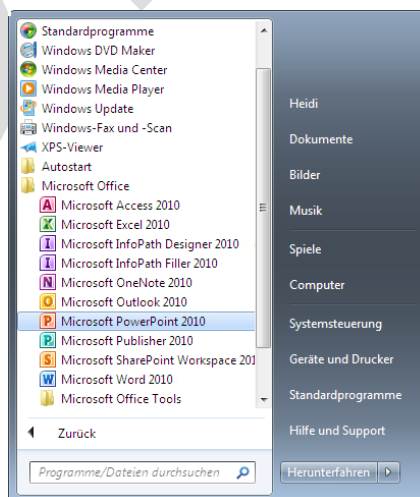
Standardprogramme
Windows DVD Maker
Windows Media Center
Windows Media Player
Windows Update
Windows-Fax und -Scan
XPS-Viewer
Autostart
Microsoft Office
Microsoft Access 2010
Microsoft Excel 2010
Microsoft InfoPath Designer 2010
Microsoft InfoPath Filler 2010
Microsoft OneNote 2010
Microsoft Outlook 2010
Microsoft PowerPoint 2010
Microsoft Publisher 2010
Microsoft SharePoint Workspace 201
Microsoft Word 2010
Microsoft Office Tools

Zurück

Programme/Dateien durchsuchen

Heidi
Dokumente
Bilder
Musik
Spiele
Computer
Systemsteuerung
Geräte und Drucker
Standardprogramme
Hilfe und Support
Herunterfahren